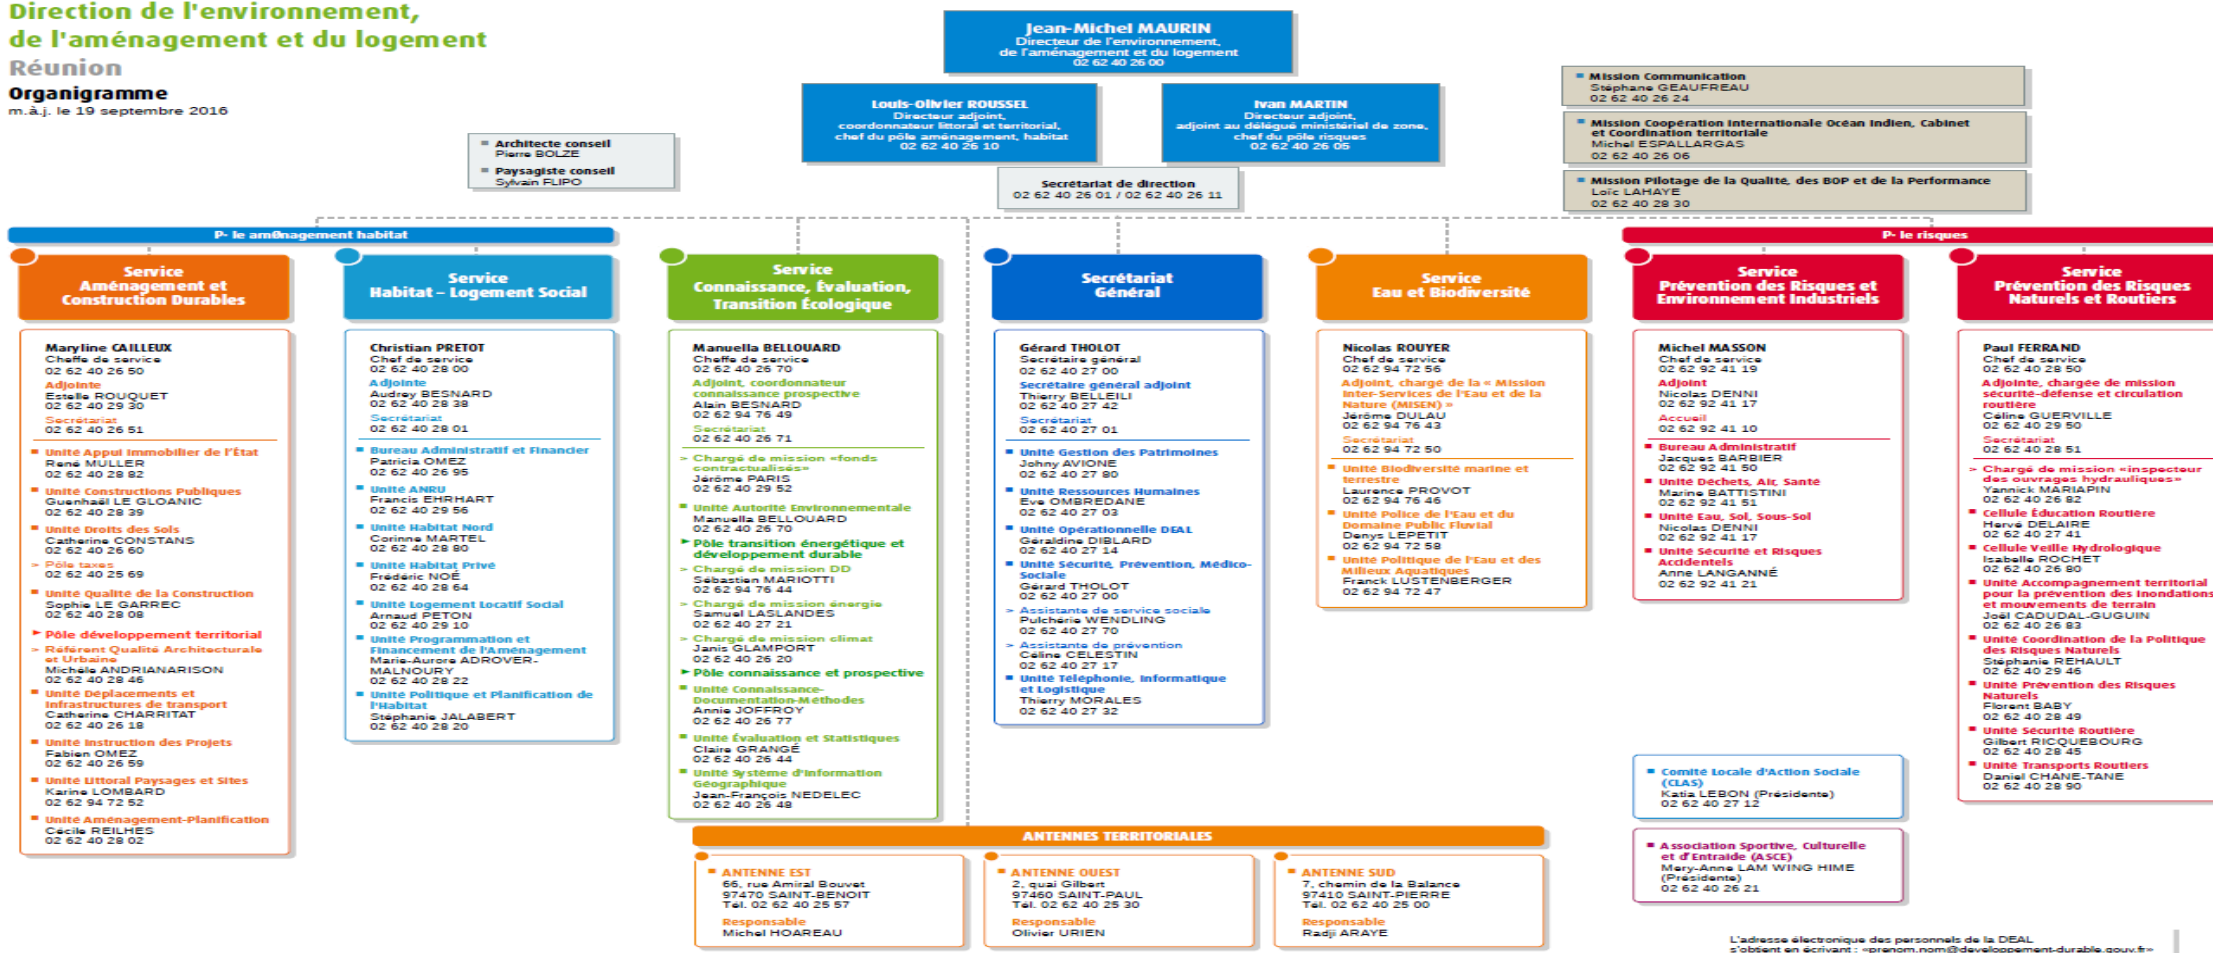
Direction de l'environnement, de l'aménagement et du logement
Réunion
Organigramme
m.à.j. le 19 septembre 2016

Jean-Michel MAURIN
Directeur de l'environnement, de l'aménagement et du logement
02 62 40 26 00

Louis-Olivier ROUSSEL
Directeur adjoint, coordonnateur littoral et territorial, chef du pôle aménagement, habitat
02 62 40 26 10

Ivan MARTIN
Directeur adjoint, adjoint au délégué ministériel de zone, chef du pôle risques
02 62 40 26 05

Architecte conseil
Pierre BOLZE
Paysagiste conseil
Sylvain FLIPO

Secrétariat de direction
02 62 40 26 01 / 02 62 40 26 11

Mission Communication
Stéphane GEAUFREAU
02 62 40 26 24

Mission Coopération internationale Océan Indien, Cabinet et Coordination territoriale
Michel ESPALLARGAS
02 62 40 26 06

Mission Pilotage de la Qualité, des BOP et de la Performance
Loïc LAHAYE
02 62 40 28 30

P- le aménagement habitat

P- le risques

Service Aménagement et Construction Durables
Maryline CAILLEUX
Cheffe de service
02 62 40 26 50
Adjointe
Estelle ROUQUET
02 62 40 29 30
Secrétariat
02 62 40 26 51
Unité Appui Immobilier de l'État
René MULLER
02 62 40 28 82
Unité Constructions Publiques
Guenhaël LE GLOANIC
02 62 40 28 39
Unité Droits des Sols
Catherine CONSTANS
02 62 40 26 60
Pôle taxes
02 62 40 25 69
Unité Qualité de la Construction
Sophie LE GARREC
02 62 40 28 08
Pôle développement territorial
Référent Qualité Architecturale et Urbaine
Michèle ANDRIANARISON
02 62 40 28 46
Unité Déplacements et Infrastructures de transport
Catherine CHARRITAT
02 62 40 26 18
Unité Instruction des Projets
Fabien OMEZ
02 62 40 26 59
Unité Littoral Paysages et Sites
Karine LOMBARD
02 62 94 72 52
Unité Aménagement-Planification
Cécile REILHES
02 62 40 28 02

Service Habitat – Logement Social
Christian PRETOT
Chef de service
02 62 40 28 00
Adjointe
Audrey BESNARD
02 62 40 28 38
Secrétariat
02 62 40 28 01
Bureau Administratif et Financier
Patricia OMEZ
02 62 40 26 95
Unité ANRU
Francis EHRHART
02 62 40 29 56
Unité Habitat Nord
Corinne MARTEL
02 62 40 28 80
Unité Habitat Privé
Frédéric NOÉ
02 62 40 28 64
Unité Logement Locatif Social
Arnaud PETON
02 62 40 29 10
Unité Programmation et Financement de l'Aménagement
Marie-Aurore ADROVER-MALNOURY
02 62 40 28 22
Unité Politique et Planification de l'Habitat
Stéphanie JALABERT
02 62 40 28 20

Service Connaissance, Évaluation, Transition Écologique
Manuella BELLOUARD
Cheffe de service
02 62 40 26 70
Adjoint, coordonnateur connaissance prospective
Alain BESNARD
02 62 94 76 49
Secrétariat
02 62 40 26 71
Chargé de mission «fonds contractualisés»
Jérôme PARIS
02 62 40 29 52
Unité Autorité Environnementale
Manuella BELLOUARD
02 62 40 26 70
Pôle transition énergétique et développement durable
Chargé de mission DD
Sébastien MARIOTTI
02 62 94 76 44
Chargé de mission énergie
Samuel LASLANDES
02 62 40 27 21
Chargé de mission climat
Janis GLAMPORT
02 62 40 26 20
Pôle connaissance et prospective
Unité Connaissance-Documentation-Méthodes
Annie JOFFROY
02 62 40 26 77
Unité Évaluation et Statistiques
Claire GRANGÉ
02 62 40 26 44
Unité Système d'Information Géographique
Jean-François NEDELEC
02 62 40 26 48

Secrétariat Général
Gérard THOLOT
Secrétaire général
02 62 40 27 00
Secrétaire général adjoint
Thierry BELLEILI
02 62 40 27 42
Secrétariat
02 62 40 27 01
Unité Gestion des Patrimoines
Johny AVIONE
02 62 40 27 80
Unité Ressources Humaines
Eve OMBREDANE
02 62 40 27 03
Unité Opérationnelle DEAL
Géraldine DIBLARD
02 62 40 27 14
Unité Sécurité, Prévention, Médico-Sociale
Gérard THOLOT
02 62 40 27 00
Assistante de service sociale
Pulchérie WENDLING
02 62 40 27 70
Assistante de prévention
Céline CELESTIN
02 62 40 27 17
Unité Téléphonie, Informatique et Logistique
Thierry MORALES
02 62 40 27 32

Service Eau et Biodiversité
Nicolas ROUYER
Chef de service
02 62 94 72 56
Adjoint, chargé de la « Mission Inter-Services de l'Eau et de la Nature (MISEN) »
Jérôme DULAU
02 62 94 76 43
Secrétariat
02 62 94 72 50
Unité Biodiversité marine et terrestre
Laurence PROVOT
02 62 94 76 46
Unité Police de l'Eau et du Domaine Public Fluvial
Denys LEPETIT
02 62 94 72 58
Unité Politique de l'Eau et des Milieux Aquatiques
Franck LUSTENBERGER
02 62 94 72 47

Service Prévention des Risques et Environnement Industriels
Michel MASSON
Chef de service
02 62 92 41 19
Adjoint
Nicolas DENNI
02 62 92 41 17
Accueil
02 62 92 41 10
Bureau Administratif
Jacques BARBIER
02 62 92 41 50
Unité Déchets, Air, Santé
Marine BATTISTINI
02 62 92 41 51
Unité Eau, Sol, Sous-Sol
Nicolas DENNI
02 62 92 41 17
Unité Sécurité et Risques Accidentels
Anne LANGANNÉ
02 62 92 41 21

Service Prévention des Risques Naturels et Routiers
Paul FERRAND
Chef de service
02 62 40 28 50
Adjointe, chargée de mission sécurité-défense et circulation routière
Céline GUERVILLE
02 62 40 29 50
Secrétariat
02 62 40 28 51
Chargé de mission «inspecteur des ouvrages hydrauliques»
Yannick MARIAPIN
02 62 40 26 82
Cellule Éducation Routière
Hervé DELAIRE
02 62 40 27 41
Cellule Veille Hydrologique
Isabelle ROCHET
02 62 40 26 80
Unité Accompagnement territorial pour la prévention des inondations et mouvements de terrain
Joël CADUDAL-GUGUIN
02 62 40 26 83
Unité Coordination de la Politique des Risques Naturels
Stéphanie REHAULT
02 62 40 29 46
Unité Prévention des Risques Naturels
Florent BABY
02 62 40 28 49
Unité Sécurité Routière
Gilbert RICQUEBOURG
02 62 40 28 45
Unité Transports Routiers
Daniel CHANE-TANE
02 62 40 28 90

Comité Locale d'Action Sociale (CLAS)
Katia LEBON (Présidente)
02 62 40 27 12

Association Sportive, Culturelle et d'Entraide (ASCE)
Mery-Anne LAM WING HIME (Présidente)
02 62 40 26 21

ANTENNES TERRITORIALES
ANTENNE EST
66, rue Amiral Bouvet
97470 SAINT-BENOIT
Tél. 02 62 40 25 57
Responsable
Michel HOAREAU

ANTENNE OUEST
2, quai Gilbert
97460 SAINT-PAUL
Tél. 02 62 40 25 30
Responsable
Olivier URIEN

ANTENNE SUD
7, chemin de la Balance
97410 SAINT-PIERRE
Tél. 02 62 40 25 00
Responsable
Radji ARAYE

L'adresse électronique des personnels de la DEAL s'obtient en écrivant : «prenom.nom@developpement-durable.gouv.fr»